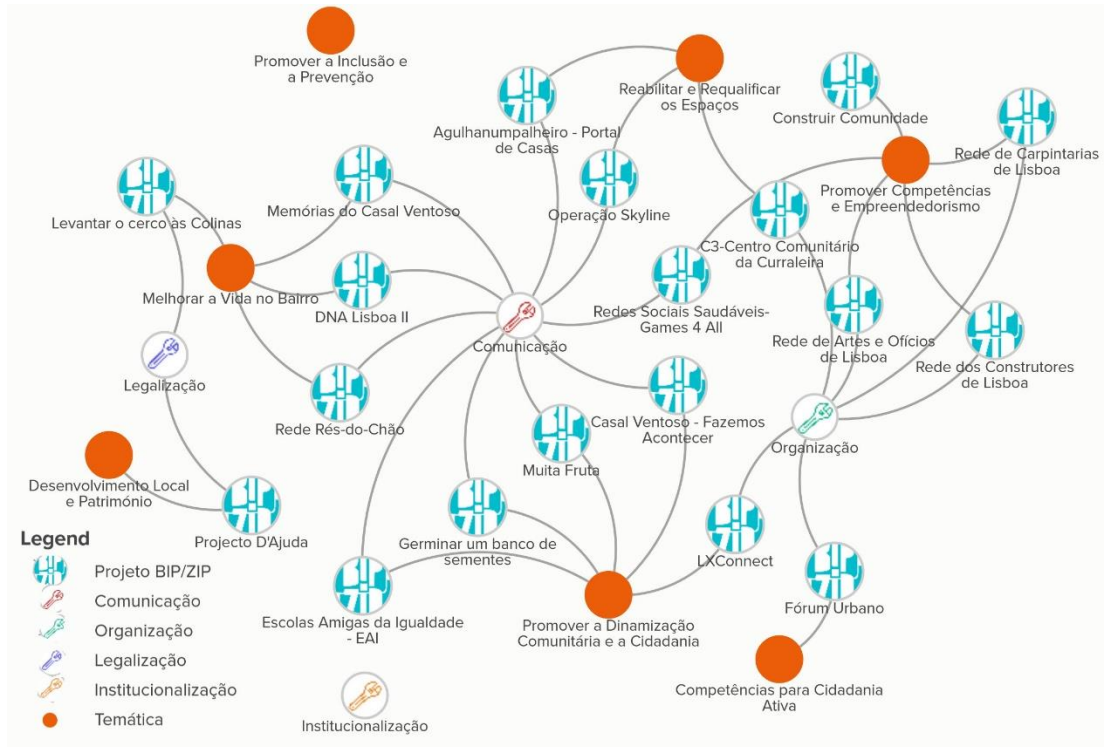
Promover a Inclusão e a Prevenção

Reabilitar e Requalificar os Espaços

Agulhanumpalheiro - Portal de Casas

Construir Comunidade

Rede de Carpintarias de Lisboa

Promover Competências e Empreendedorismo

Levantar o cerco às Colinas

Memórias do Casal Ventoso

Operação Skyline

C3-Centro Comunitário da Curraleira

Melhorar a Vida no Bairro

DNA Lisboa II

Redes Sociais Saudáveis- Games 4 All

Comunicação

Rede de Artes e Ofícios de Lisboa

Rede dos Construtores de Lisboa

Legalização

Rede Rés-do-Chão

Casal Ventoso - Fazemos Acontecer

Organização

Muita Fruta

Desenvolvimento Local e Património

Projecto D'Ajuda

Germinar um banco de sementes

LXConnect

Fórum Urbano

Escolas Amigas da Igualdade - EAI

Promover a Dinamização Comunitária e a Cidadania

Competências para Cidadania Ativa

Institucionalização

Legend
Projeto BIP/ZIP
Comunicação
Organização
Legalização
Institucionalização
Temática